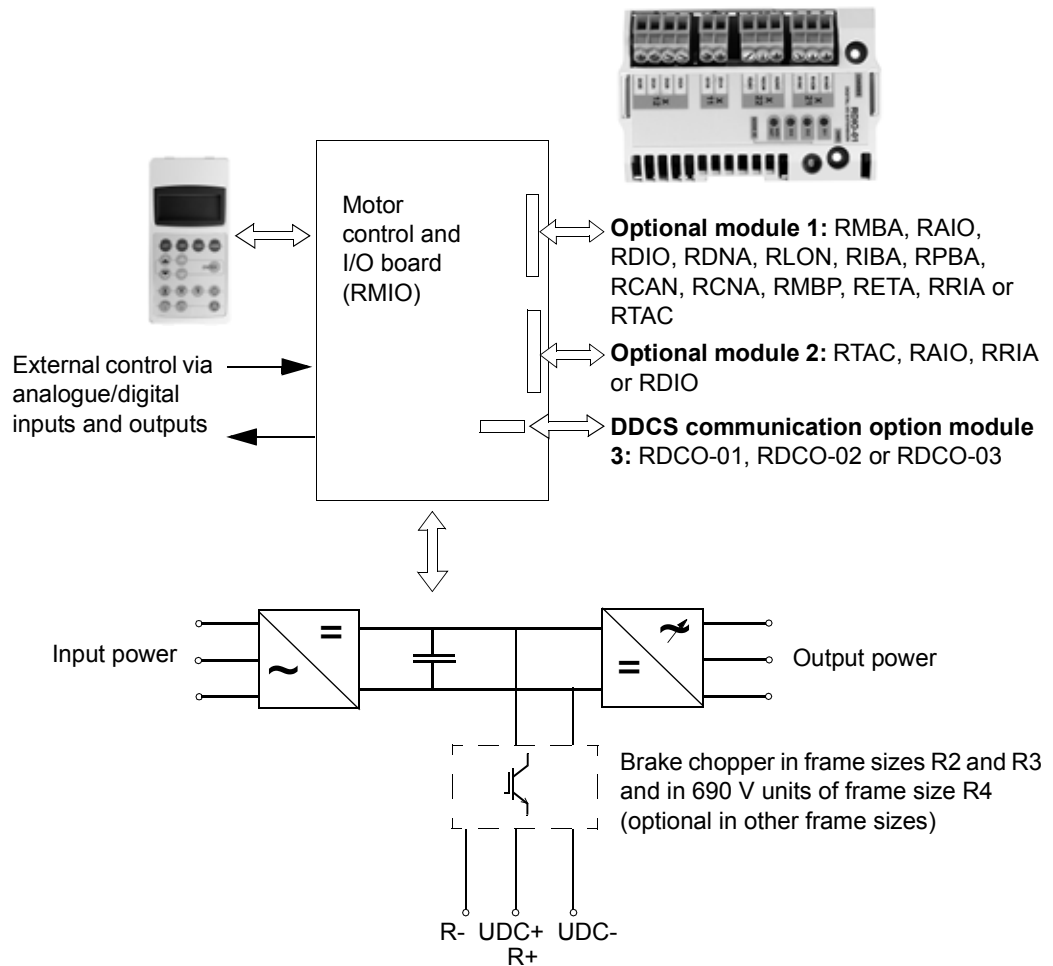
Motor control and I/O board (RMIO)

**Optional module 1:** RMBA, RAIO, RDIO, RDNA, RLON, RIBA, RPBA, RCAN, RCNA, RMBP, RETA, RRIA or RTAC

**Optional module 2:** RTAC, RAIO, RRIA or RDIO

**DDCS communication option module 3:** RDCO-01, RDCO-02 or RDCO-03

External control via analogue/digital inputs and outputs

Input power

=

~

=

Output power

Brake chopper in frame sizes R2 and R3 and in 690 V units of frame size R4 (optional in other frame sizes)

R- UDC+ UDC-
R+